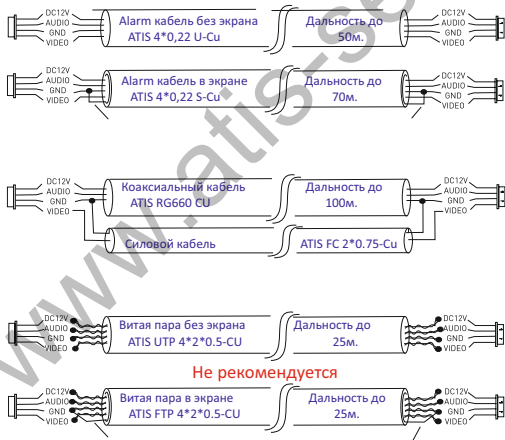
DC12V
AUDIO
GND
VIDEO
Alarm кабель без экрана
ATIS 4*0,22 U-Cu
Дальность до
50м.
DC12V
AUDIO
GND
VIDEO

DC12V
AUDIO
GND
VIDEO
Alarm кабель в экране
ATIS 4*0,22 S-Cu
Дальность до
70м.
DC12V
AUDIO
GND
VIDEO

DC12V
AUDIO
GND
VIDEO
Коаксиальный кабель
ATIS RG660 CU
Дальность до
100м.
DC12V
AUDIO
GND
VIDEO
Силовой кабель
ATIS FC 2*0.75-Cu

DC12V
AUDIO
GND
VIDEO
Витая пара без экрана
ATIS UTP 4*2*0.5-CU
Дальность до
25м.
DC12V
AUDIO
GND
VIDEO

Не рекомендуется

DC12V
AUDIO
GND
VIDEO
Витая пара в экране
ATIS FTP 4*2*0.5-CU
Дальность до
25м.
DC12V
AUDIO
GND
VIDEO

www.atis-se